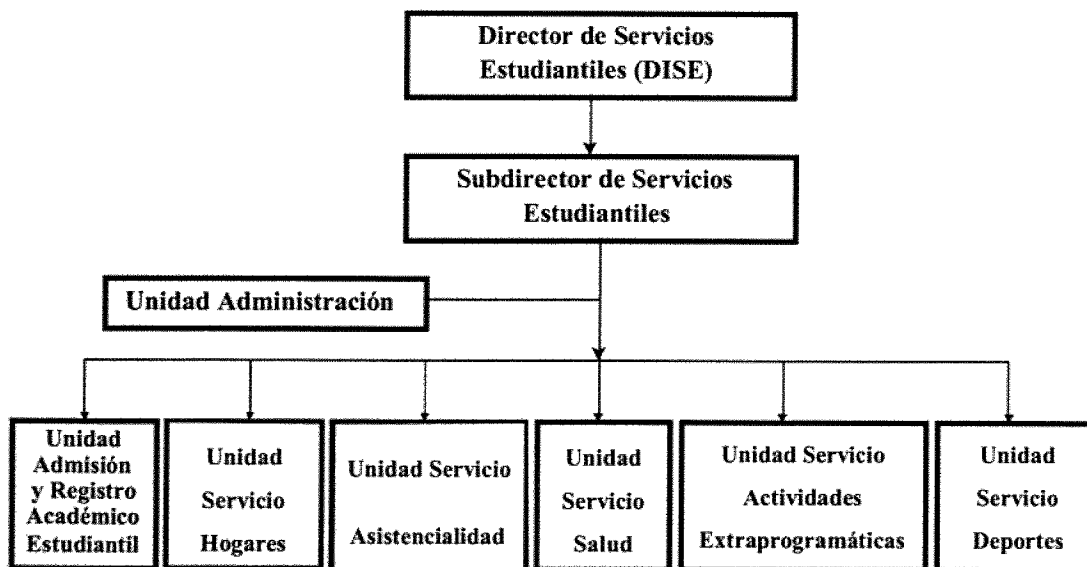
Director de Servicios Estudiantiles (DISE)

Subdirector de Servicios Estudiantiles

Unidad Administración

Unidad Admisión y Registro Académico Estudiantil

Unidad Servicio Hogares

Unidad Servicio Asistencialidad

Unidad Servicio Salud

Unidad Servicio Actividades Extraprogramáticas

Unidad Servicio Deportes